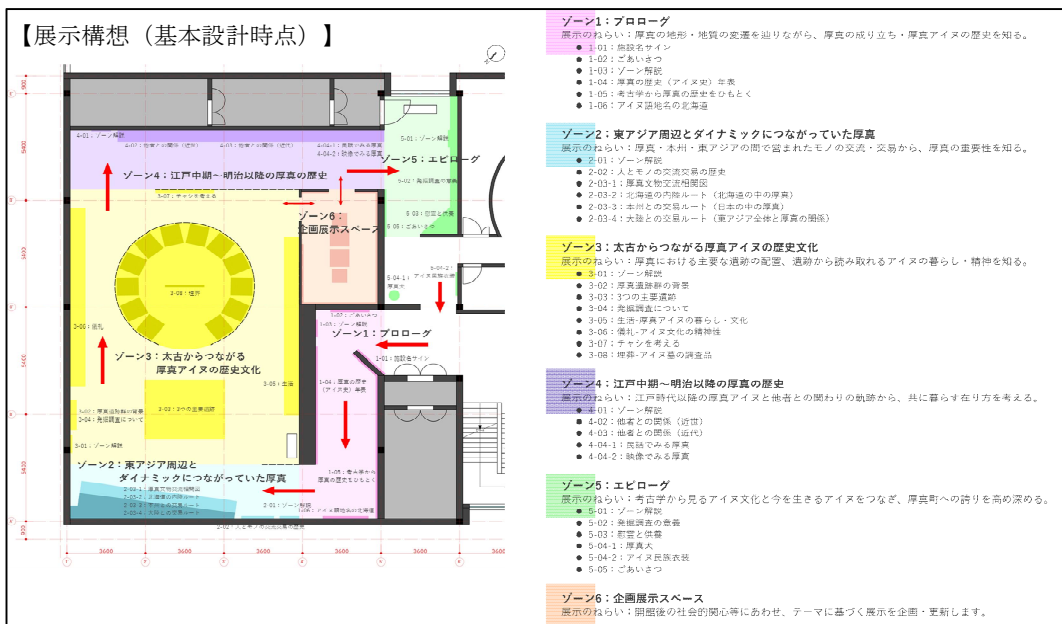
【展示構想（基本設計時点）】

4-01：ゾーン解説
ゾーン4：江戸中期～明治以降の厚真の歴史
ゾーン5：エピローグ
5-01：ゾーン解説
5-02：発掘調査の意義
5-03：慰霊と供養
5-05：ごあいさつ
3-07：チャシを考える
ゾーン6：企画展示スペース
3-08：住居
3-06：儀礼
ゾーン3：太古からつながる厚真アイヌの歴史文化
3-05：生活
3-03：3つの主要遺跡
3-01：ゾーン解説
ゾーン1：プロローグ
1-01：施設名サイン
1-04：厚真の歴史（アイヌ史）年表
1-05：考古学から厚真の歴史をひもとく
1-06：アイヌ語地名の北海道
ゾーン2：東アジア周辺とダイナミックにつながっていた厚真
3600 3600 3600 3600 3600 3600 3600

ゾーン1：プロローグ
展示のねらい：厚真の地形・地質の変遷を辿りながら、厚真の成り立ち・厚真アイヌの歴史を知る。
1-01：施設名サイン
1-02：ごあいさつ
1-03：ゾーン解説
1-04：厚真の歴史（アイヌ史）年表
1-05：考古学から厚真の歴史をひもとく
1-06：アイヌ語地名の北海道

ゾーン2：東アジア周辺とダイナミックにつながっていた厚真
展示のねらい：厚真・本州・東アジアの間で営まれたモノの交流・交易から、厚真の重要性を知る。
2-01：ゾーン解説
2-02：人とモノの交流交易の歴史
2-03-1：厚真文物交流相関図
2-03-2：北海道の内陸ルート（北海道の中の厚真）
2-03-3：本州との交易ルート（日本の中の厚真）
2-03-4：大陸との交易ルート（東アジア全体と厚真の関係）

ゾーン3：太古からつながる厚真アイヌの歴史文化
展示のねらい：厚真における主要な遺跡の配置、遺跡から読み取れるアイヌの暮らし・精神を知る。
3-01：ゾーン解説
3-02：厚真遺跡群の背景
3-03：3つの主要遺跡
3-04：発掘調査について
3-05：生活-厚真アイヌの暮らし・文化
3-06：儀礼-アイヌ文化の精神性
3-07：チャシを考える
3-08：埋葬-アイヌ墓の副葬品

ゾーン4：江戸中期～明治以降の厚真の歴史
展示のねらい：江戸時代以降の厚真アイヌと他者との関わりの軌跡から、共に暮らす在り方を考える。
4-01：ゾーン解説
4-02：他者との関係（近世）
4-03：他者との関係（近代）
4-04-1：民話でみる厚真
4-04-2：映像でみる厚真

ゾーン5：エピローグ
展示のねらい：考古学から見るアイヌ文化と今を生きるアイヌをつなぎ、厚真町への誇りを高め深める。
5-01：ゾーン解説
5-02：発掘調査の意義
5-03：慰霊と供養
5-04-1：厚真犬
5-04-2：アイヌ民族衣装
5-05：ごあいさつ

ゾーン6：企画展示スペース
展示のねらい：開館後の社会的関心等にあわせ、テーマに基づく展示を企画・更新します。